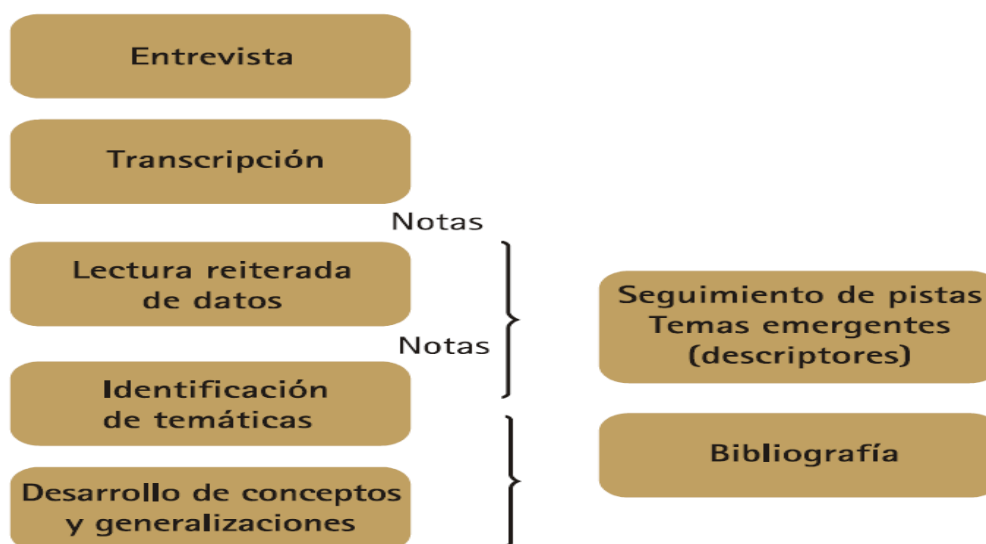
Entrevista

Transcripción

Notas

Lectura reiterada de datos

Notas

Identificación de temáticas

Desarrollo de conceptos y generalizaciones

Seguimiento de pistas
Temas emergentes
(descriptores)

Bibliografía